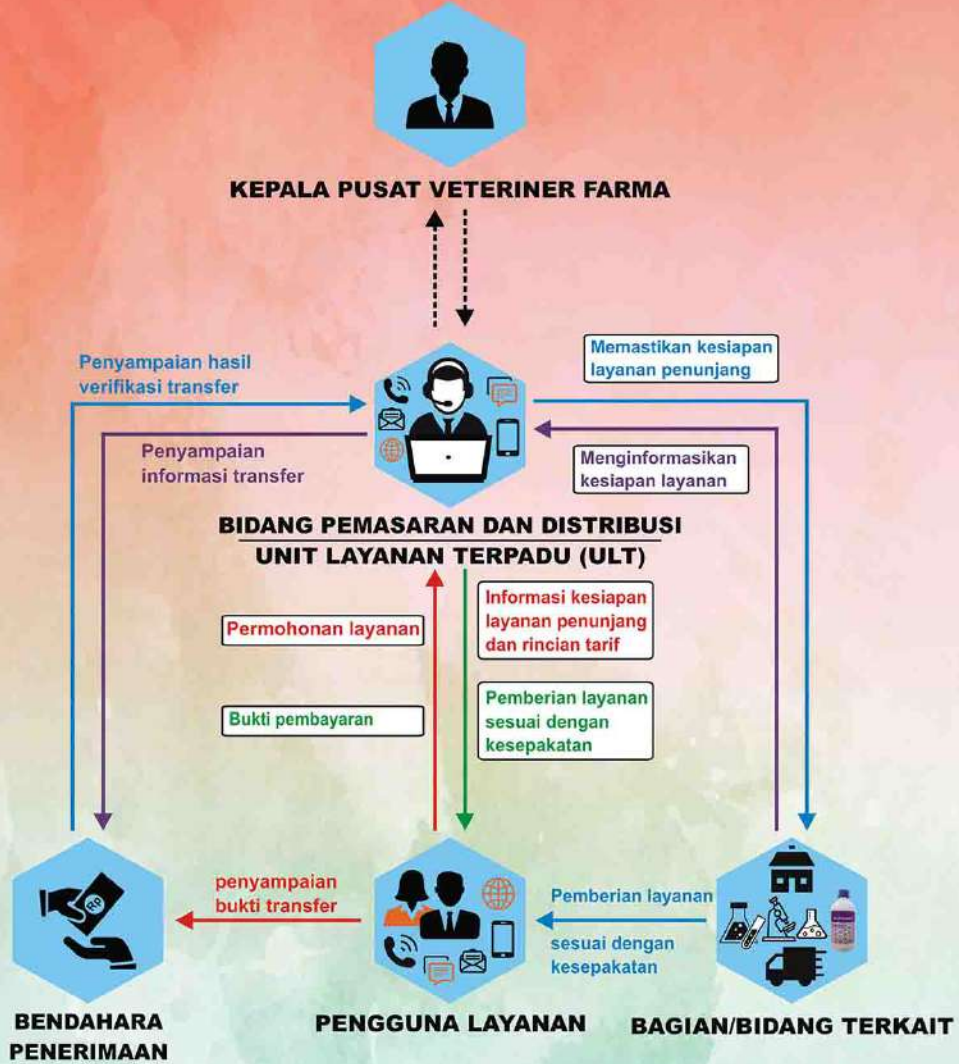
KEPALA PUSAT VETERINER FARMA

Penyampaian hasil verifikasi transfer

Penyampaian informasi transfer

Memastikan kesiapan layanan penunjang

Menginformasikan kesiapan layanan

BIDANG PEMASARAN DAN DISTRIBUSI

UNIT LAYANAN TERPADU (ULT)

Permohonan layanan

Bukti pembayaran

Informasi kesiapan layanan penunjang dan rincian tarif

Pemberian layanan sesuai dengan kesepakatan

Rp

penyampaian bukti transfer

Pemberian layanan

sesuai dengan kesepakatan

BENDAHARA PENERIMAAN

PENGGUNA LAYANAN

BAGIAN/BIDANG TERKAIT